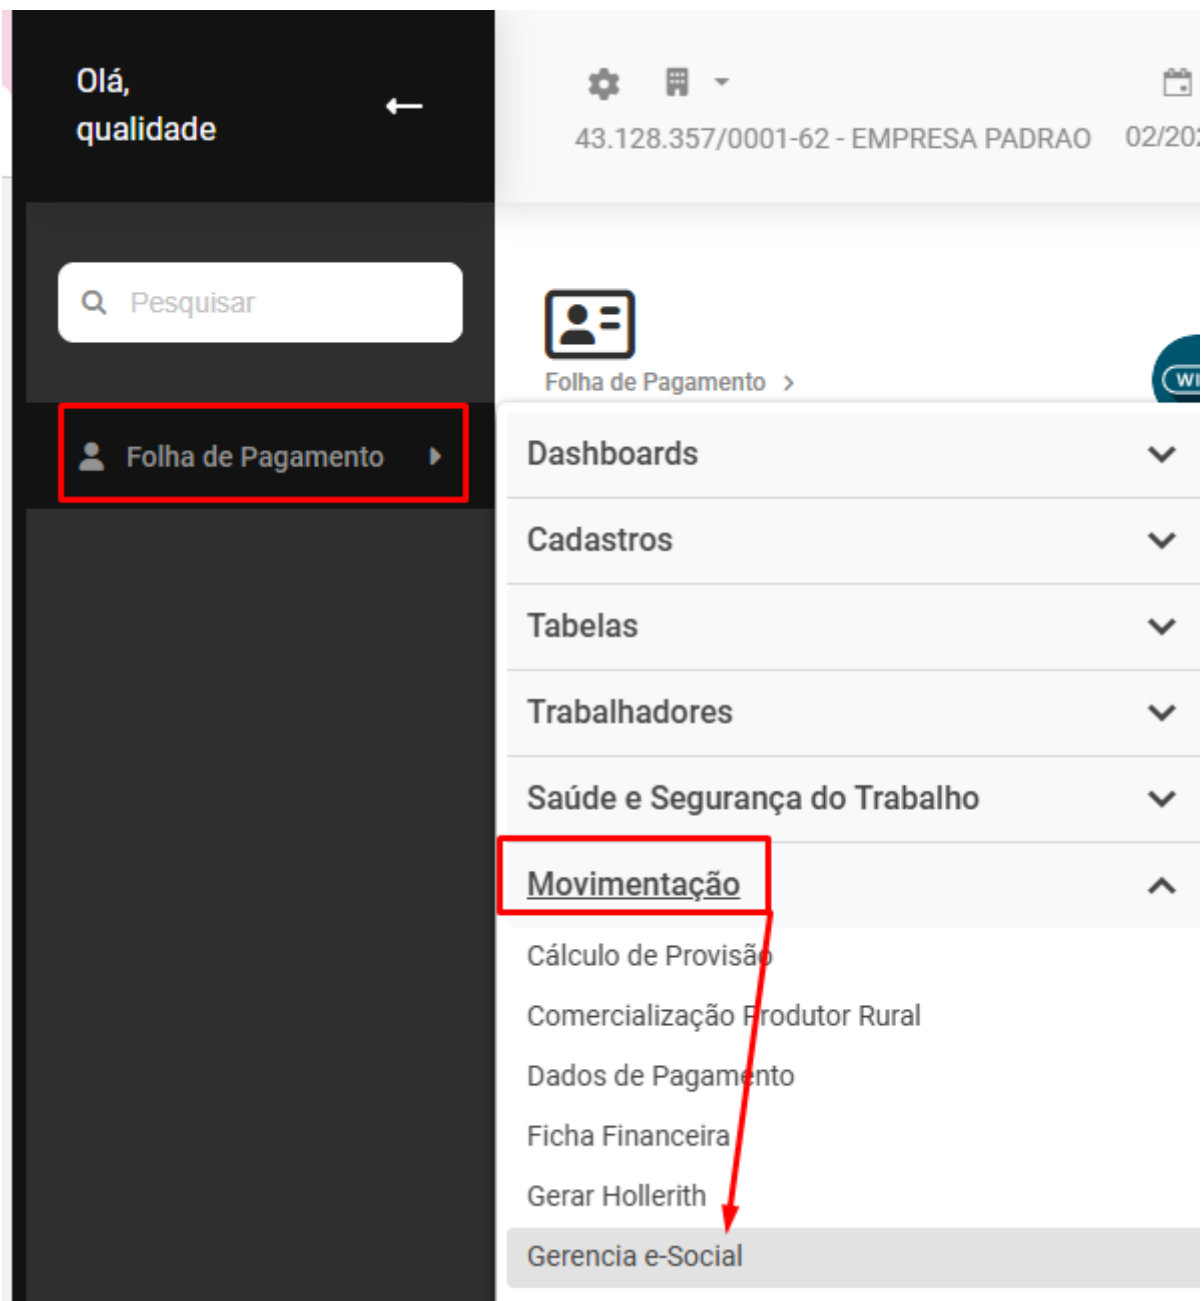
Olá,
qualidade

43.128.357/0001-62 - EMPRESA PADRAO 02/20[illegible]

Pesquisar

Folha de Pagamento

Folha de Pagamento >

WI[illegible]

Dashboards

Cadastros

Tabelas

Trabalhadores

Saúde e Segurança do Trabalho

Movimentação

Cálculo de Provisão

Comercialização Produtor Rural

Dados de Pagamento

Ficha Financeira

Gerar Hollerith

Gerencia e-Social